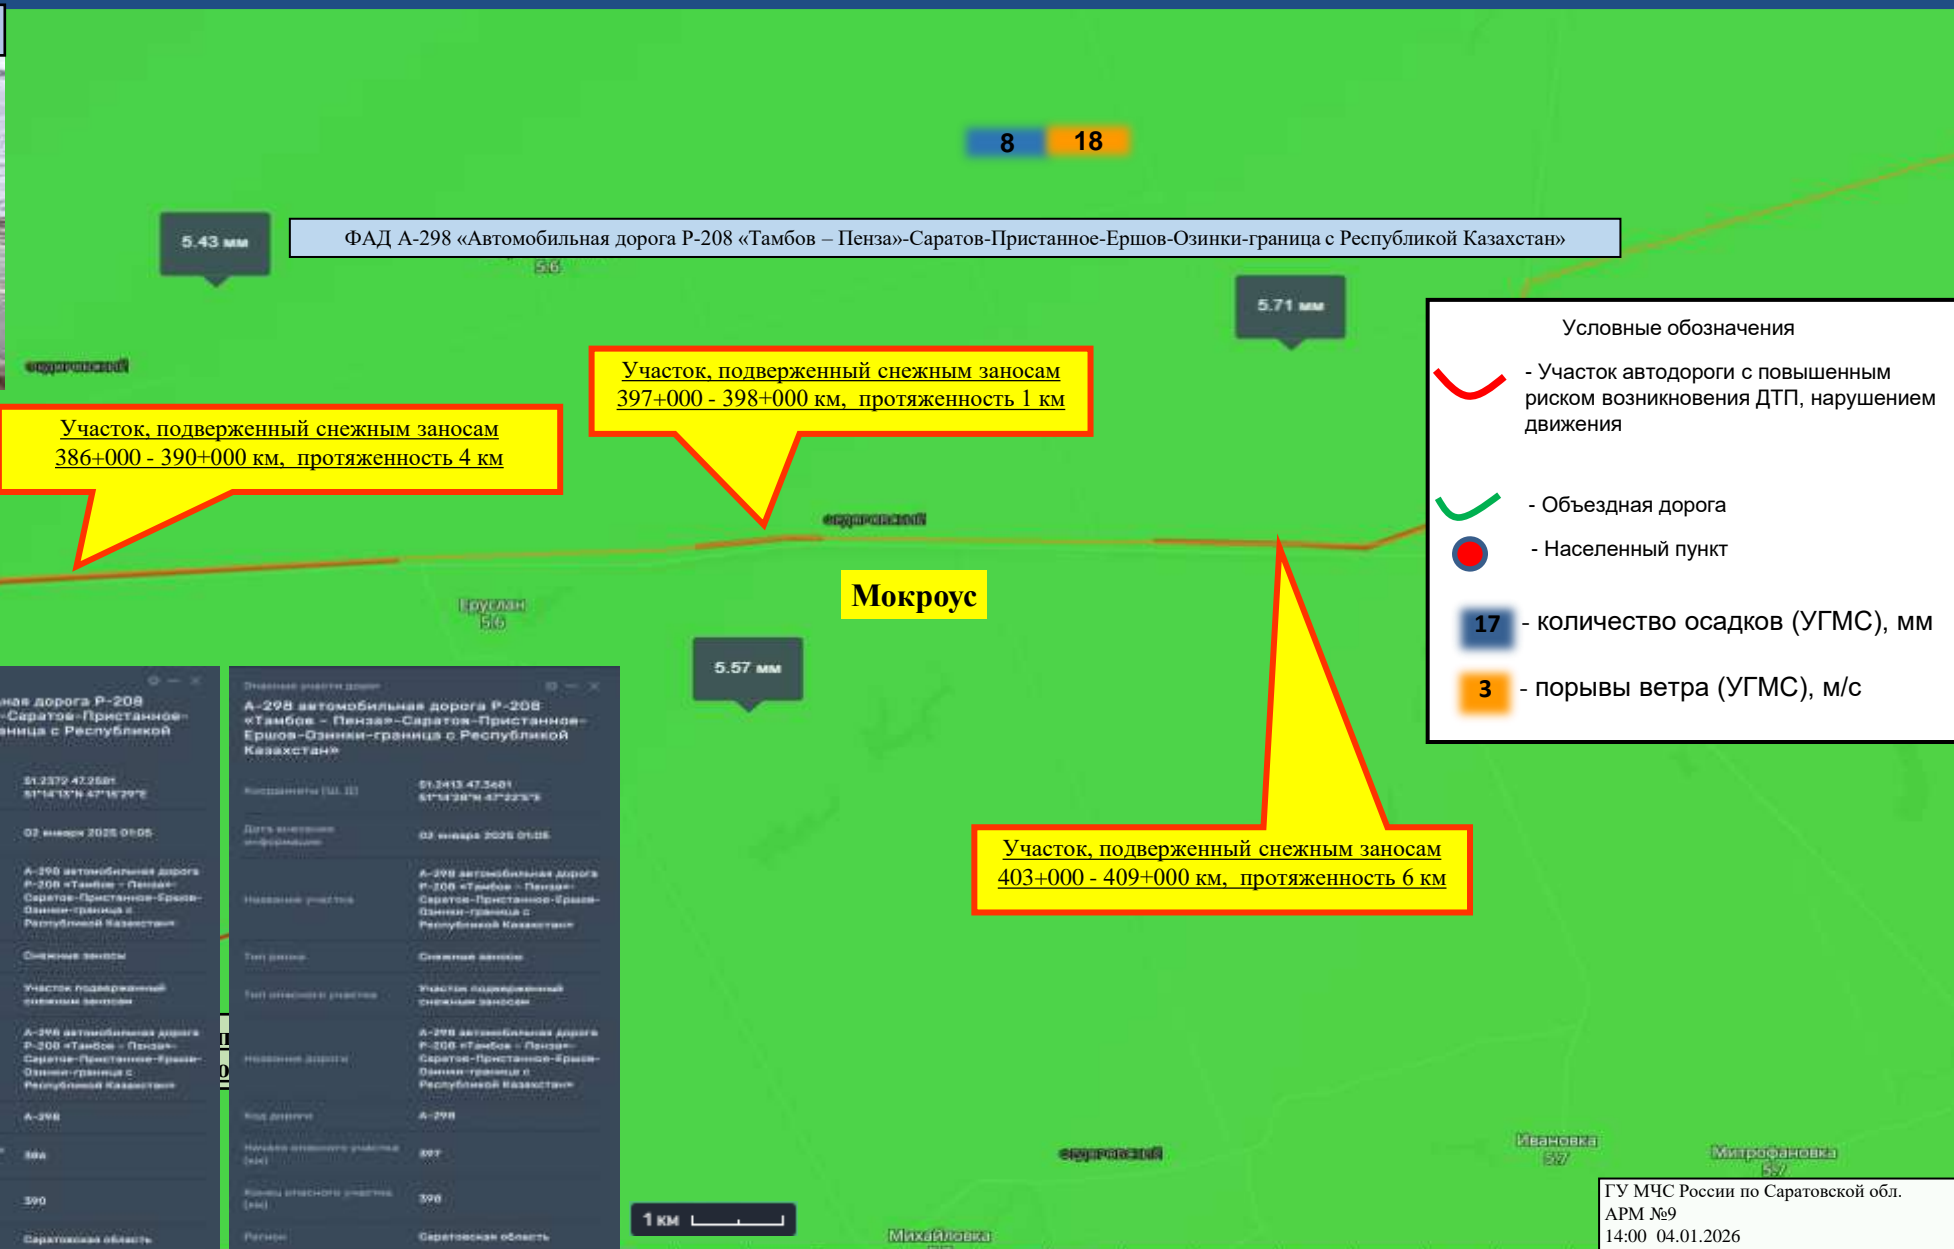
8 18

5.43 мм

ФАД А-298 «Автомобильная дорога Р-208 «Тамбов – Пенза»-Саратов-Пристанное-Ершов-Озинки-граница с Республикой Казахстан»

5.71 мм

Условные обозначения

- Участок автодороги с повышенным риском возникновения ДТП, нарушением движения

- Объездная дорога

- Населенный пункт

17 - количество осадков (УГМС), мм

3 - порывы ветра (УГМС), м/с

Участок, подверженный снежным заносам 397+000 - 398+000 км, протяженность 1 км

Участок, подверженный снежным заносам 386+000 - 390+000 км, протяженность 4 км

Мокроус

Еруслан

5.57 мм

A-298 автомобильная дорога Р-208 «Тамбов – Пенза»-Саратов-Пристанное-Ершов-Озинки-граница с Республикой Казахстан»

Участок, подверженный снежным заносам 403+000 - 409+000 км, протяженность 6 км

1 км

Ивановка

Митрофановка

Михайловка

ГУ МЧС России по Саратовской обл.
АРМ №9
14:00 04.01.2026